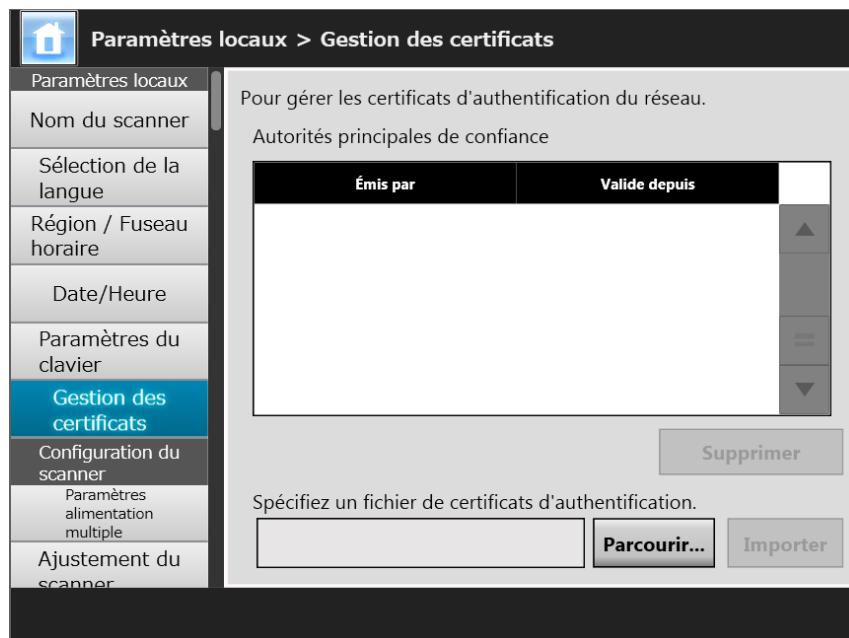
Paramètres locaux > Gestion des certificats

Paramètres locaux

Nom du scanner

Sélection de la langue

Région / Fuseau horaire

Date/Heure

Paramètres du clavier

Gestion des certificats

Configuration du scanner

Paramètres alimentation multiple

Ajustement du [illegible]

Pour gérer les certificats d'authentification du réseau.

Autorités principales de confiance

| Émis par | Valide depuis |
|---|---|
| | |

Supprimer

Spécifiez un fichier de certificats d'authentification.

Parcourir...

Importer